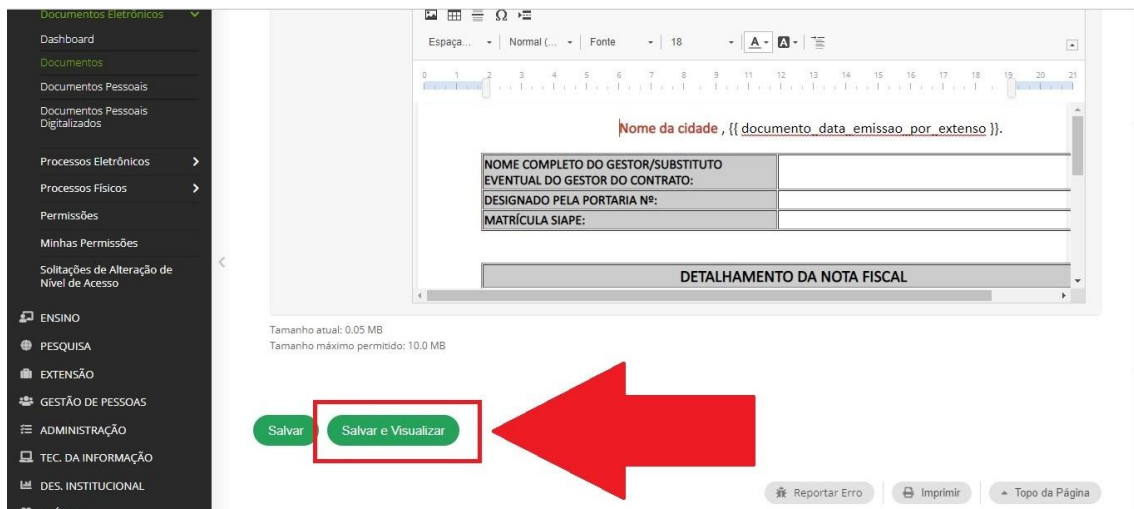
Documentos Eletrônicos
Dashboard
Documentos
Documentos Pessoais
Documentos Pessoais Digitalizados
Processos Eletrônicos
Processos Físicos
Permissões
Minhas Permissões
Solitações de Alteração de Nível de Acesso
ENSINO
PESQUISA
EXTENSÃO
GESTÃO DE PESSOAS
ADMINISTRAÇÃO
TEC. DA INFORMAÇÃO
DES. INSTITUCIONAL

Espaça... | Normal (... | Fonte | 18

0 1 2 3 4 5 6 7 8 9 11 12 13 14 15 16 17 18 19 20 21

Nome da cidade , {{ documento_data_emissao_por_extenso }}.

| NOME COMPLETO DO GESTOR/SUBSTITUTO EVENTUAL DO GESTOR DO CONTRATO: | |
|---|---|
| DESIGNADO PELA PORTARIA Nº: | |
| MATRÍCULA SIAPE: | |

DETALHAMENTO DA NOTA FISCAL

Tamanho atual: 0.05 MB
Tamanho máximo permitido: 10.0 MB

Salvar
Salvar e Visualizar

Reportar Erro
Imprimir
Topo da Página